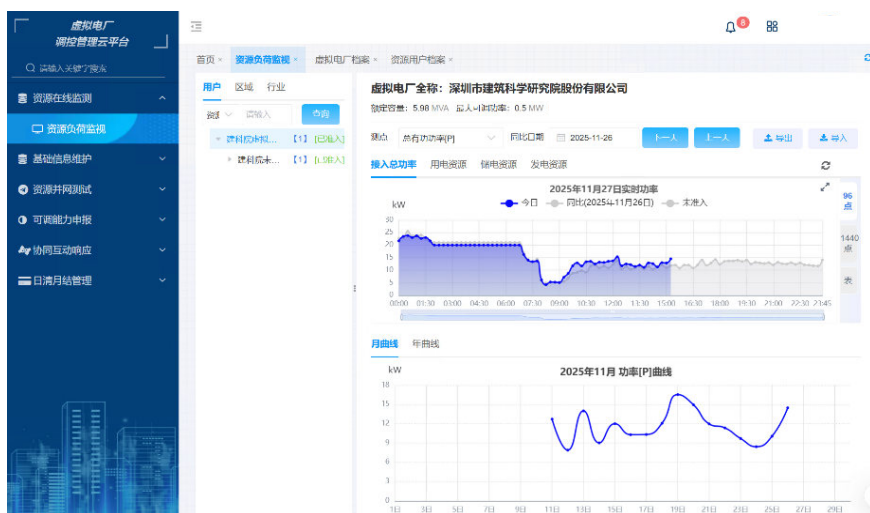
虚拟电厂
调控管理云平台

请输入关键字搜索

资源在线监测

资源负荷监视

基础信息维护

资源并网测试

可调能力申报

协同互动响应

日清月结管理

6

首页 × 资源负荷监视 × 虚拟电厂档案 × 资源用户档案 ×

用户 区域 行业

资料 请输入 查询

建科院本部... 【1】【已准入】

建科院未... 【1】【已准入】

虚拟电厂全称：深圳市建筑科学研究院股份有限公司

额定容量：5.98 MVA 最大可调功率：0.5 MW

测点 总有功功率[P] 同比日期 2025-11-26 下一天 上一天 导出 导入

接入总功率 用电资源 储电资源 发电资源

2025年11月27日实时功率

kW 今日 同比(2025年11月26日) 未准入

96点

1440点

表

| 30 | 25 | 20 | 15 | 10 | 5 | 0 |

00:00 01:30 03:00 04:30 06:00 07:30 09:00 10:30 12:00 13:30 15:00 16:30 18:00 19:30 21:00 22:30 21:45

月曲线 年曲线

2025年11月 功率[P]曲线

kW

18 15 12 9 6 3 0

1日 3日 5日 7日 9日 11日 13日 15日 17日 19日 21日 23日 25日 27日 29日